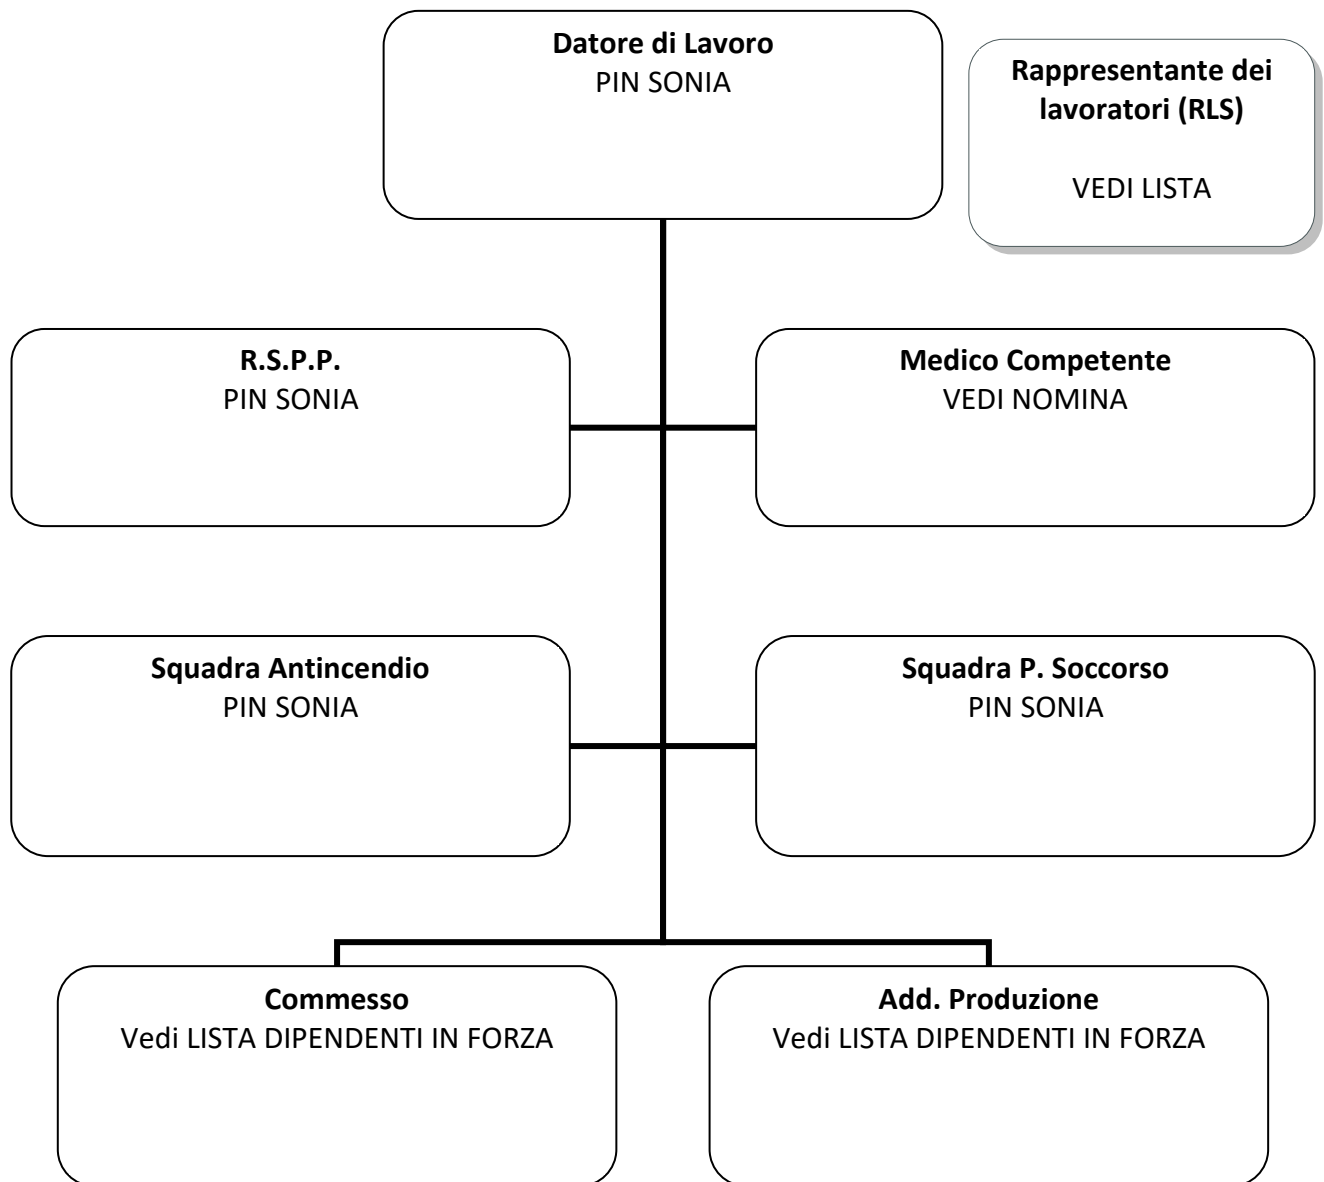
**Datore di Lavoro**
PIN SONIA

**Rappresentante dei lavoratori (RLS)**

VEDI LISTA

**R.S.P.P.**
PIN SONIA

**Medico Competente**
VEDI NOMINA

**Squadra Antincendio**
PIN SONIA

**Squadra P. Soccorso**
PIN SONIA

**Commesso**
Vedi LISTA DIPENDENTI IN FORZA

**Add. Produzione**
Vedi LISTA DIPENDENTI IN FORZA